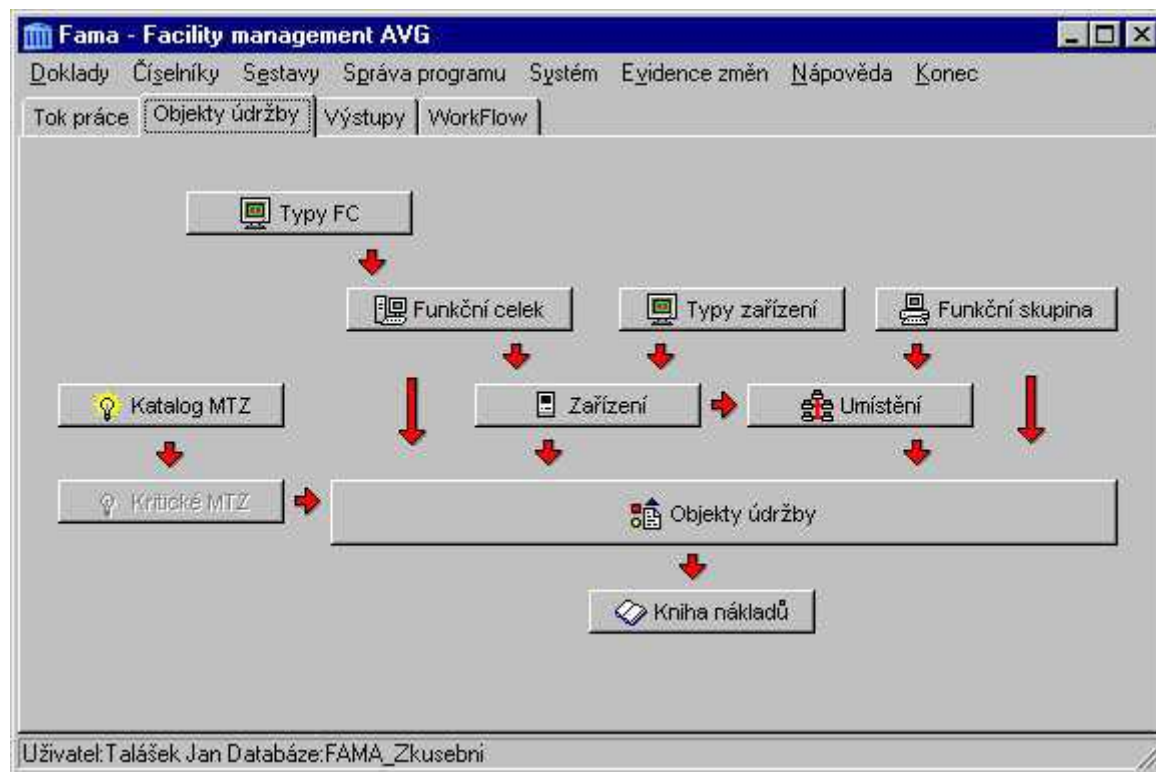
Fama - Facility management AVG

Doklady Číselníky Sestavy Správa programu Systém Evidence změn Nápověda Konec

Tok práce | Objekty údržby | Výstupy | WorkFlow

Typy FC

Funkční celek

Typy zařízení

Funkční skupina

Katalog MTZ

Zařízení

Umístění

Kritické MTZ

Objekty údržby

Kniha nákladů

Uživatel:Talášek Jan Databáze:FAMA_Zkusebni